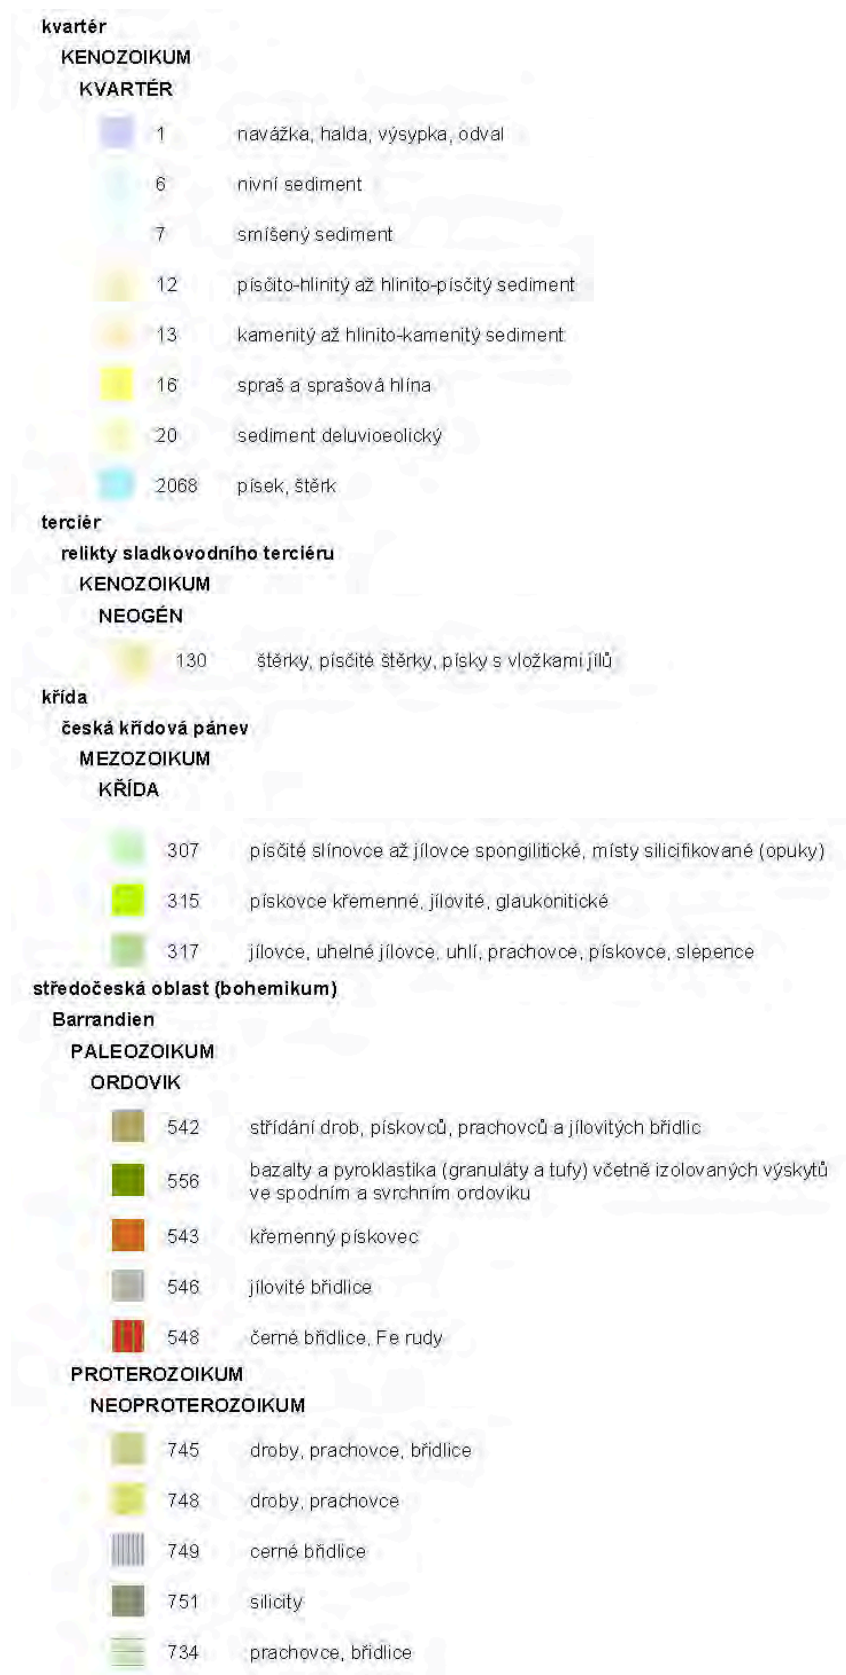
kvartér

KENOZOIKUM

KVARTÉR

1 navážka, halda, výsypka, odval

6 nivní sediment

7 smíšený sediment

12 písčito-hlinitý až hlinito-písčitý sediment

13 kamenitý až hlinito-kamenitý sediment

16 spraš a sprašová hlína

20 sediment deluvioeolický

2068 písek, štěrk

terciér

relikty sladkovodního terciéru

KENOZOIKUM

NEOGÉN

130 štěrky, písčité štěrky, písky s vložkami jílů

křída

česká křídová pánev

MEZOZOIKUM

KŘÍDA

307 písčité slínovce až jílovce spongilitické, místy silicifikované (opuky)

315 pískovce křemenné, jílovité, glaukonitické

317 jílovce, uhelné jílovce, uhlí, prachovce, pískovce, slepence

středočeská oblast (bohemikum)

Barrandien

PALEOZOIKUM

ORDOVIK

542 střídání drob, pískovců, prachovců a jílovitých břidlic

556 bazalty a pyroklastika (granuláty a tufy) včetně izolovaných výskytů ve spodním a svrchním ordoviku

543 křemenný pískovec

546 jílovité břidlice

548 černé břidlice, Fe rudy

PROTEROZOIKUM

NEOPROTEROZOIKUM

745 droby, prachovce, břidlice

748 droby, prachovce

749 cerné břidlice

751 silicity

734 prachovce, břidlice